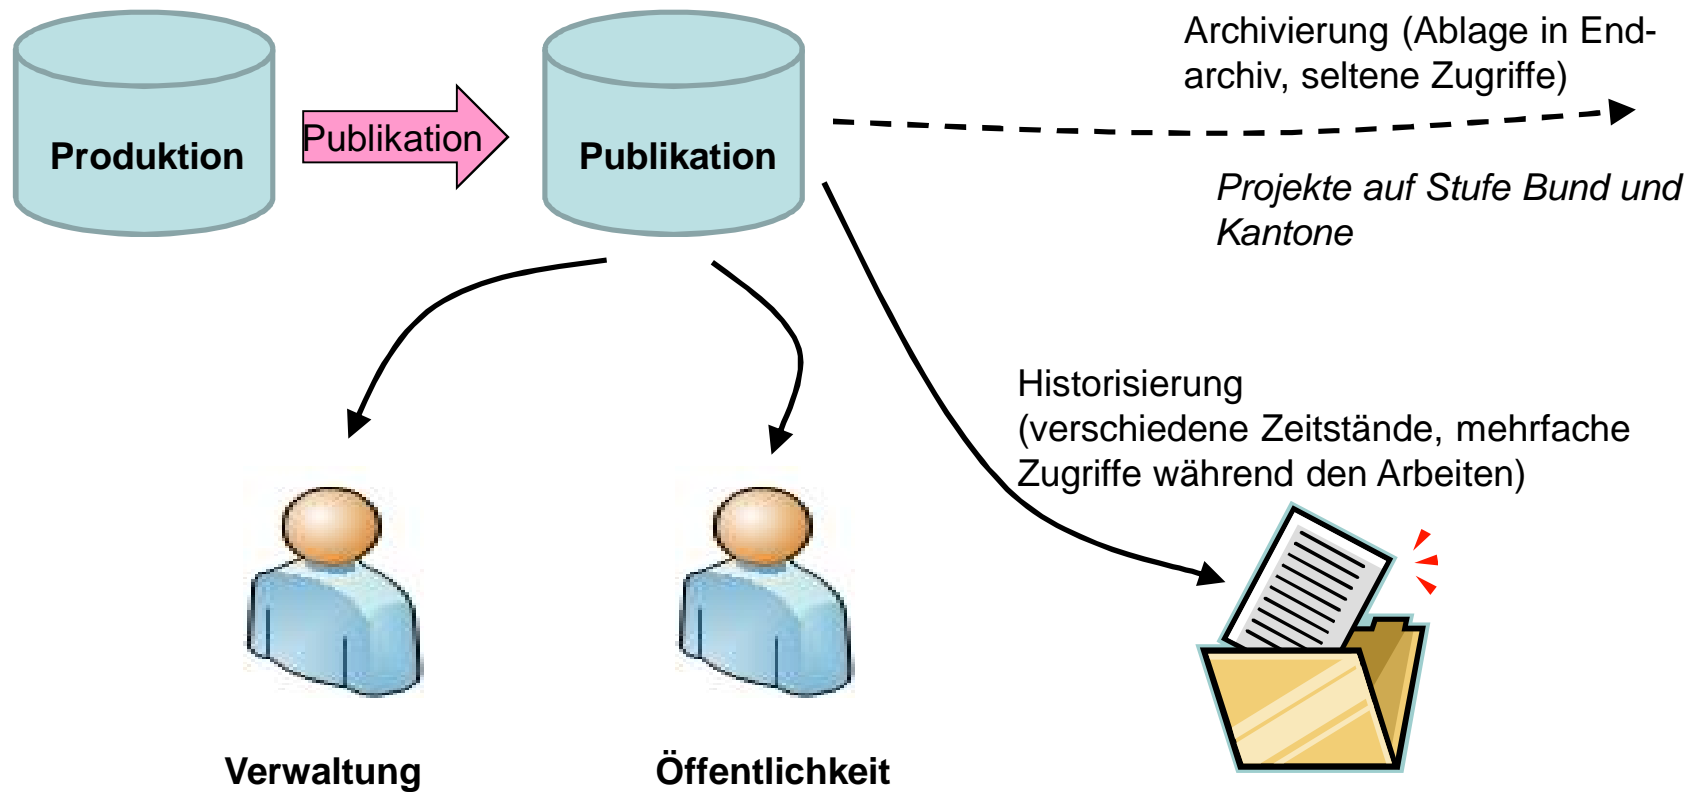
Produktion

Publikation

Publikation

Archivierung (Ablage in Endarchiv, seltene Zugriffe)

Projekte auf Stufe Bund und Kantone

Historisierung (verschiedene Zeitstände, mehrfache Zugriffe während den Arbeiten)

Verwaltung

Öffentlichkeit